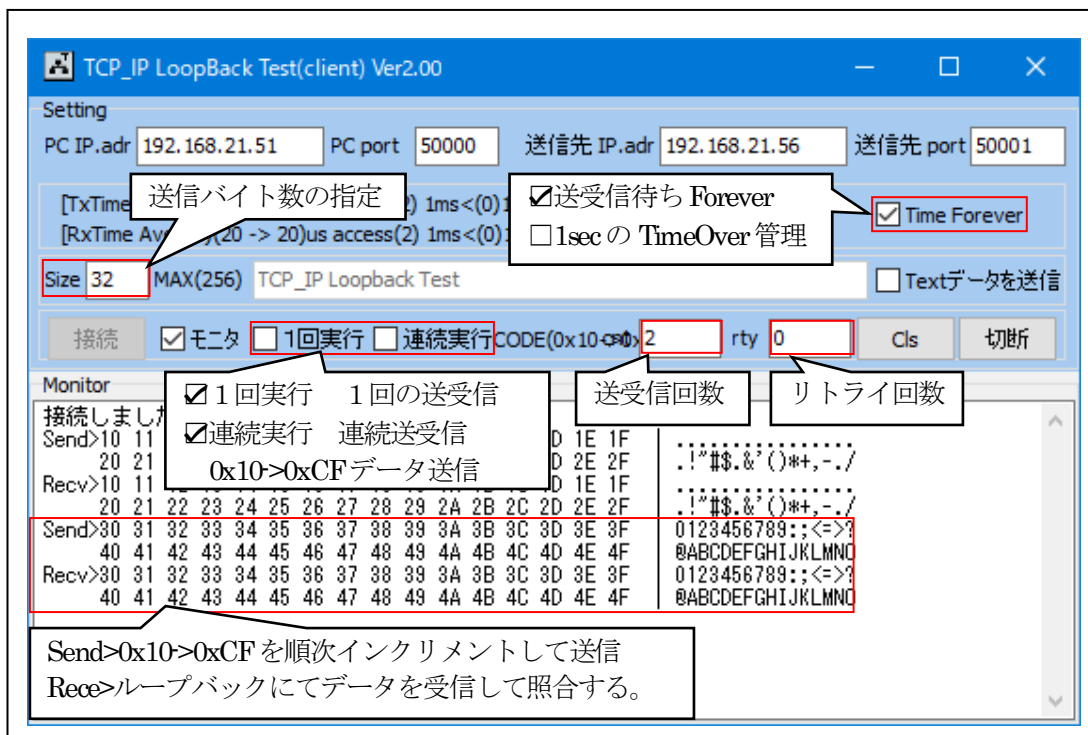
TCP_IP LoopBack Test(client) Ver2.00

Setting

PC IP.adr 192.168.21.51 PC port 50000 送信先 IP.adr 192.168.21.56 送信先 port 50001

[TxTime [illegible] 2) 1ms<(0)1

[RxTime Av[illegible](20 -> 20)us access(2) 1ms<(0)1

送信バイト数の指定

☑送受信待ち Forever
□1sec の TimeOver 管理

☑ Time Forever

Size 32 MAX(256) TCP_IP Loopback Test

☐ Textデータを送信

接続 ☑ モニタ ☐ 1回実行 ☐ 連続実行 CODE(0x10-0x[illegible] 2 rty 0 Cls 切断

Monitor

☑１回実行　１回の送受信
☑連続実行　連続送受信
0x10->0xCFデータ送信

送受信回数

リトライ回数

接続しまし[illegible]
Send>10 11 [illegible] D 1E 1F ................
20 21 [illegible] D 2E 2F .!"#$.&'()*+,-./
Recv>10 11 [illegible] D 1E 1F ................
20 21 22 23 24 25 26 27 28 29 2A 2B 2C 2D 2E 2F .!"#$.&'()*+,-./
Send>30 31 32 33 34 35 36 37 38 39 3A 3B 3C 3D 3E 3F 0123456789:;<=>?
40 41 42 43 44 45 46 47 48 49 4A 4B 4C 4D 4E 4F @ABCDEFGHIJKLMNO
Recv>30 31 32 33 34 35 36 37 38 39 3A 3B 3C 3D 3E 3F 0123456789:;<=>?
40 41 42 43 44 45 46 47 48 49 4A 4B 4C 4D 4E 4F @ABCDEFGHIJKLMNO

Send>0x10->0xCFを順次インクリメントして送信
Rece>ループバックにてデータを受信して照合する。